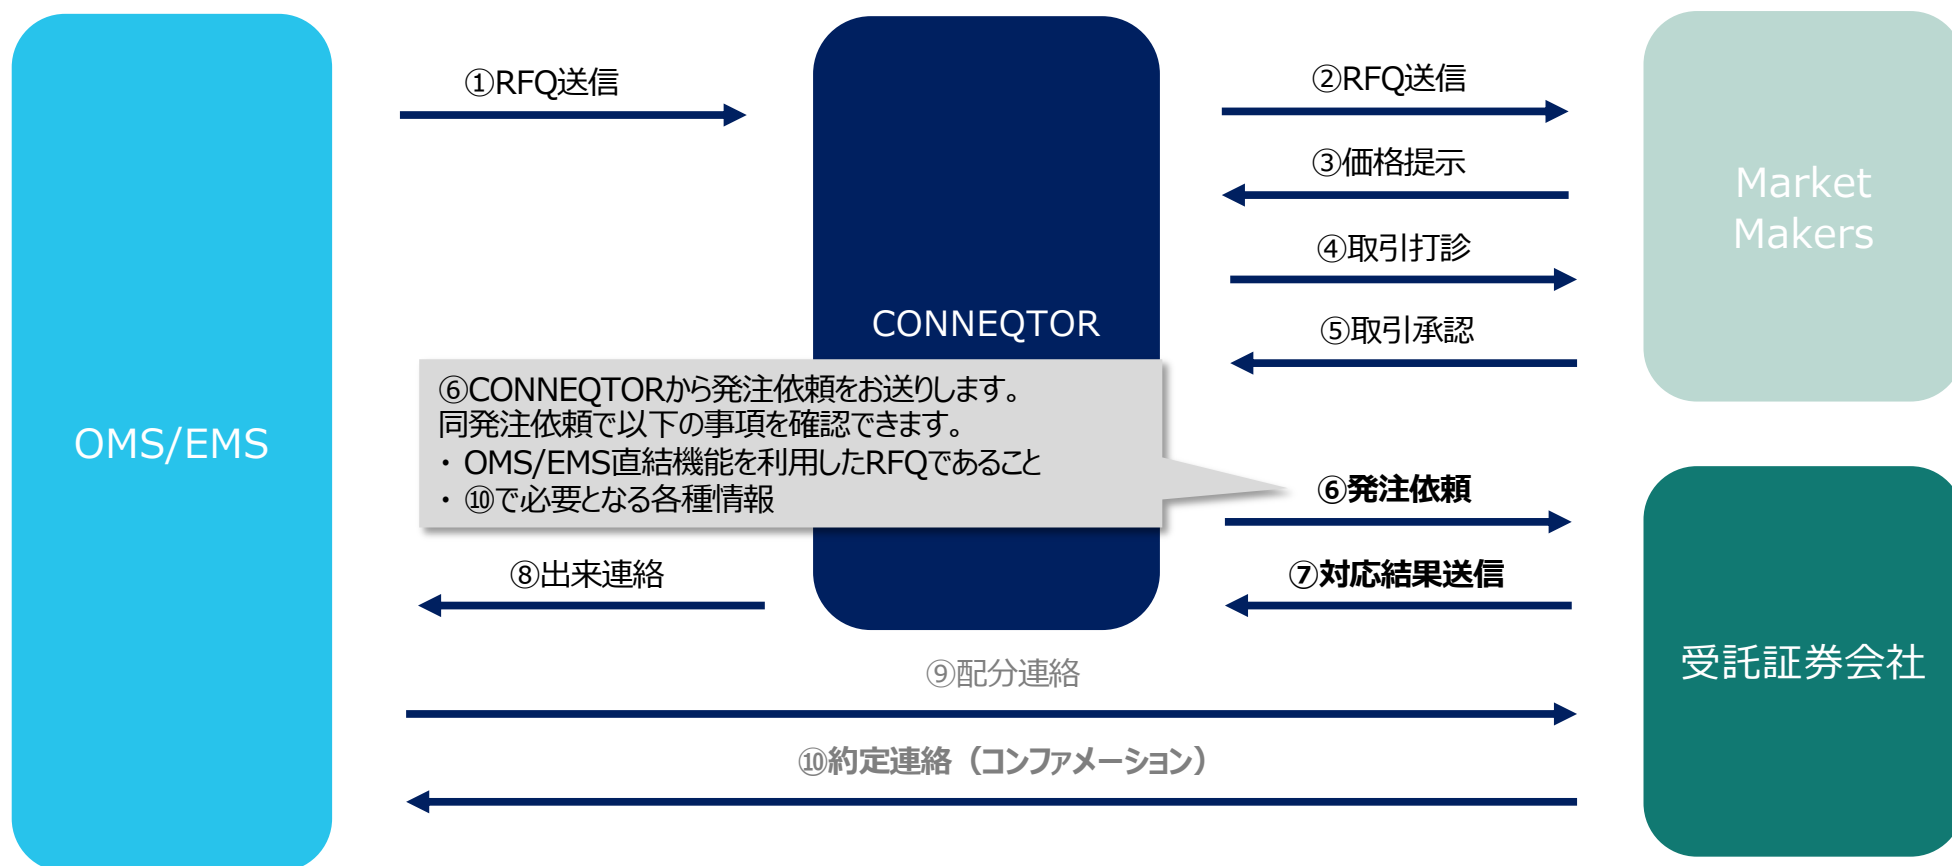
OMS/EMS

①RFQ送信

CONNEQTOR

②RFQ送信

③価格提示

④取引打診

⑤取引承認

Market Makers

⑥CONNEQTORから発注依頼をお送りします。
同発注依頼で以下の事項を確認できます。
・OMS/EMS直結機能を利用したRFQであること
・⑩で必要となる各種情報

⑥発注依頼

⑦対応結果送信

⑧出来連絡

受託証券会社

⑨配分連絡

⑩約定連絡（コンファメーション）